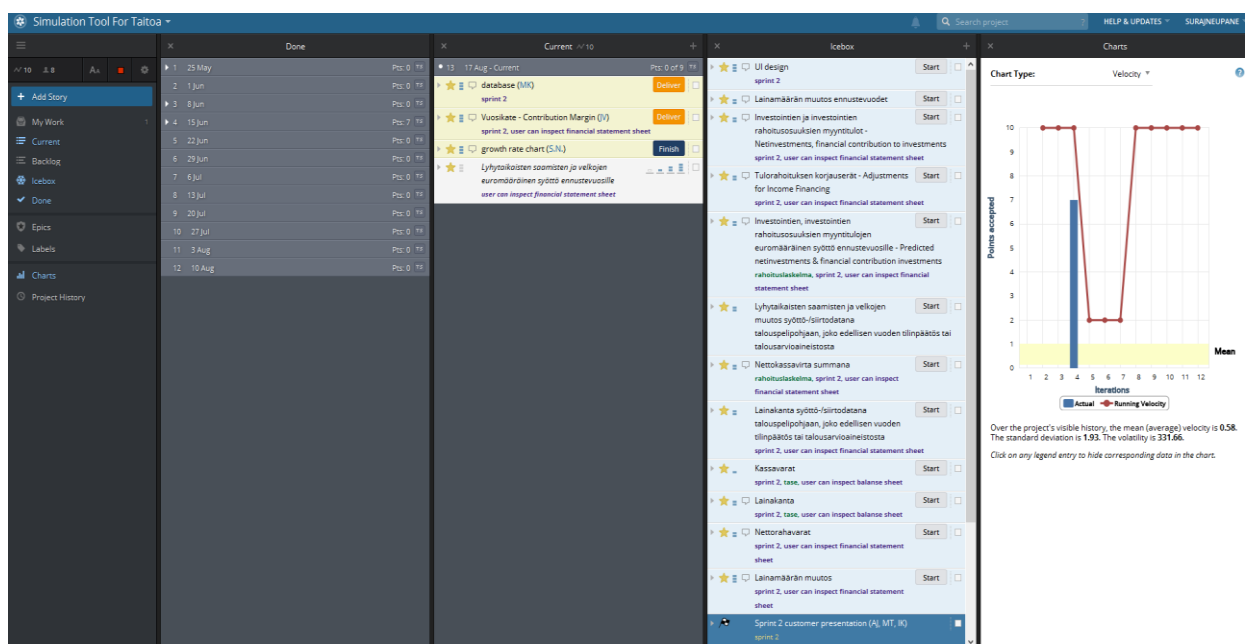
Simulation Tool For Taitoa

Search project

HELP & UPDATES

SURAJNEUPANE

10 8

Add Story

My Work 1

Current

Backlog

Icebox

Done

Epics

Labels

Charts

Project History

Done

1 25 May Pts: 0
2 1 Jun Pts: 0
3 8 Jun Pts: 0
4 15 Jun Pts: 7
5 22 Jun Pts: 0
6 29 Jun Pts: 0
7 6 Jul Pts: 0
8 13 Jul Pts: 0
9 20 Jul Pts: 0
10 27 Jul Pts: 0
11 3 Aug Pts: 0
12 10 Aug Pts: 0

Current 10

13 17 Aug - Current Pts: 0 of 9

database (MK) Deliver
sprint 2

Vuosikate - Contribution Margin (JV) Deliver
sprint 2, user can inspect financial statement sheet

growth rate chart (S.N.) Finish

Lyhytaikaisten saamisten ja velkojen euromääräinen syöttö ennustevuosille
user can inspect financial statement sheet

Icebox

UI design Start
sprint 2

Lainamäärän muutos ennustevuodet Start

Investointien ja investointien rahoitusosuuksien myyntitulot - Netinvestments, financial contribution to investments Start
sprint 2, user can inspect financial statement sheet

Tulorahoituksen korjauserät - Adjustments for Income Financing Start
sprint 2, user can inspect financial statement sheet

Investointien, investointien rahoitusosuuksien myyntitulojen euromääräinen syöttö ennustevuosille - Predicted netinvestments & financial contribution investments Start
rahoituslaskelma, sprint 2, user can inspect financial statement sheet

Lyhytaikaisten saamisten ja velkojen muutos syöttö-/siirtodatana talouspelipohjaan, joko edellisen vuoden tilinpäätös tai talousarvioaineistosta Start

Nettokassavirta summana Start
rahoituslaskelma, sprint 2, user can inspect financial statement sheet

Lainakanta syöttö-/siirtodatana talouspelipohjaan, joko edellisen vuoden tilinpäätös tai talousarvioaineistosta Start
sprint 2, user can inspect financial statement sheet

Kassavarat Start
sprint 2, tase, user can inspect balanse sheet

Lainakanta Start
sprint 2, tase, user can inspect balanse sheet

Nettorahavarat Start
sprint 2, user can inspect financial statement sheet

Lainamäärän muutos Start
sprint 2, user can inspect financial statement sheet

Sprint 2 customer presentation (AJ, MT, IK)
sprint 2

Charts

Chart Type: Velocity

Points accepted

10 9 8 7 6 5 4 3 2 1 0

Mean

1 2 3 4 5 6 7 8 9 10 11 12

Iterations

Actual Running Velocity

Over the project's visible history, the mean (average) velocity is 0.58. The standard deviation is 1.93. The volatility is 331.66.

Click on any legend entry to hide corresponding data in the chart.